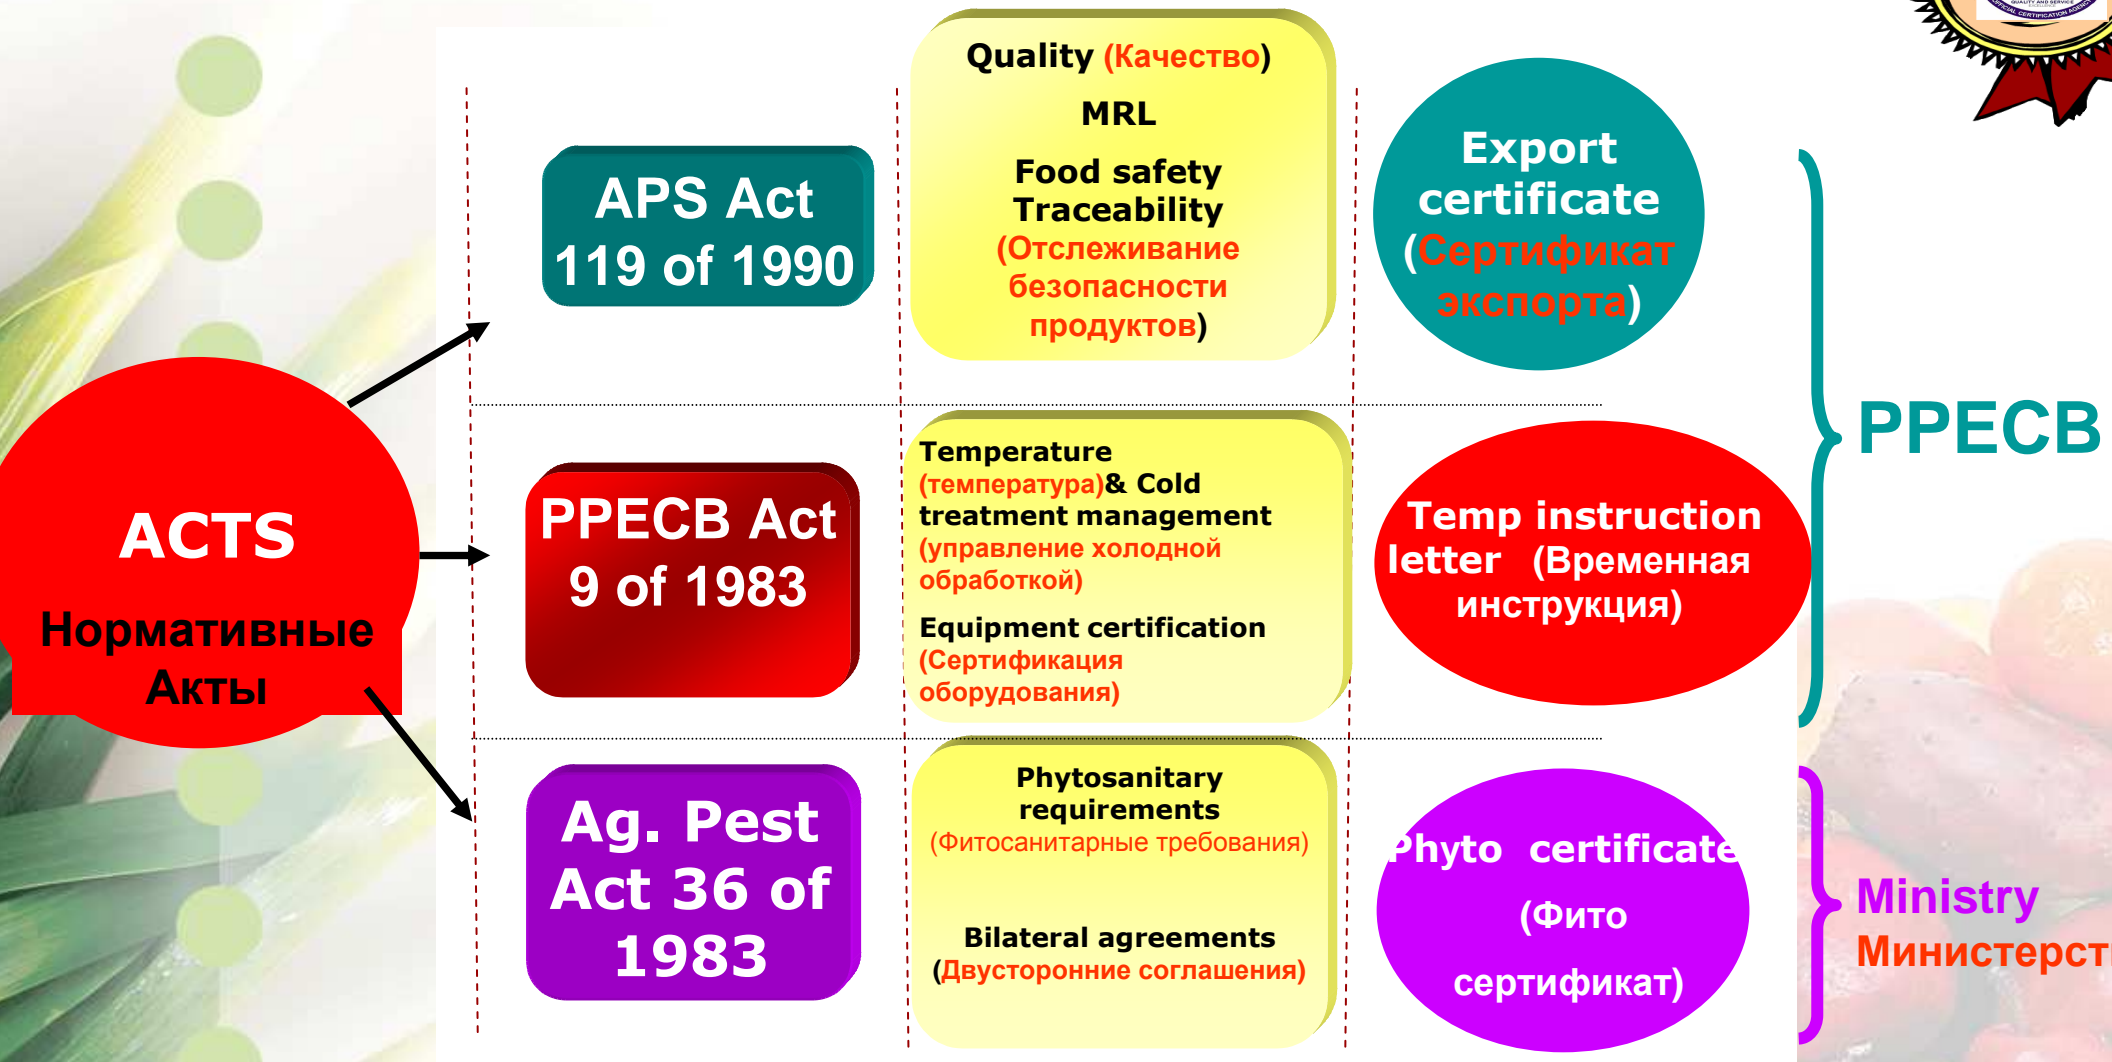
ACTS

Нормативные Акты

APS Act 119 of 1990

Quality (Качество)

MRL

Food safety Traceability (Отслеживание безопасности продуктов)

Export certificate (Сертификат экспорта)

PPECB Act 9 of 1983

Temperature (температура)& Cold treatment management (управление холодной обработкой)

Equipment certification (Сертификация оборудования)

Temp instruction letter (Временная инструкция)

PPECB

Ag. Pest Act 36 of 1983

Phytosanitary requirements (Фитосанитарные требования)

Bilateral agreements (Двусторонние соглашения)

Phyto certificate (Фито сертификат)

Ministry Министерст